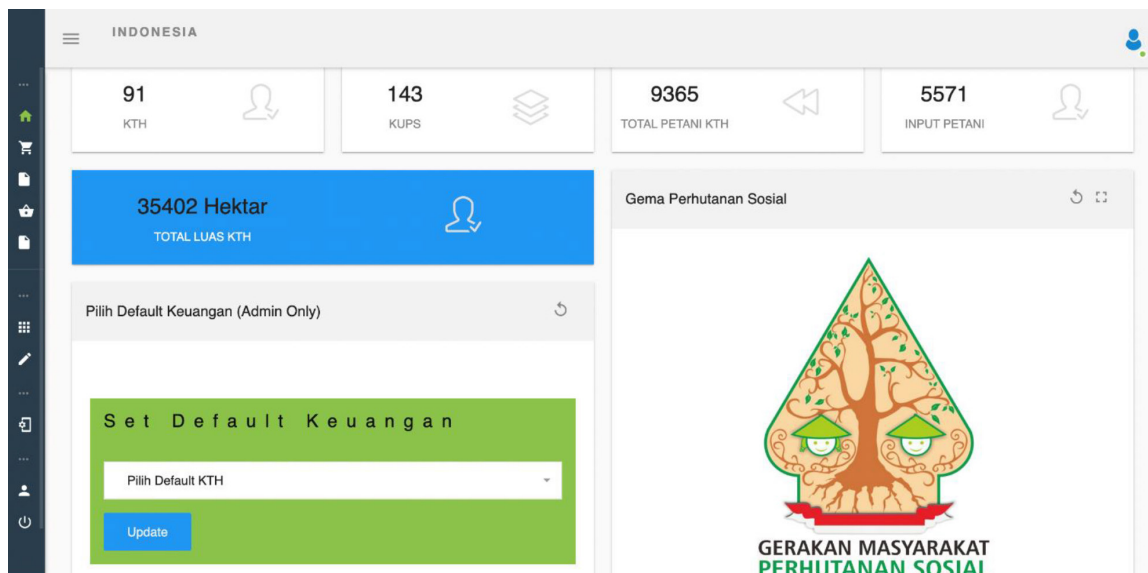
INDONESIA

91
KTH

143
KUPS

9365
TOTAL PETANI KTH

5571
INPUT PETANI

35402 Hektar
TOTAL LUAS KTH

Gema Perhutanan Sosial

Pilih Default Keuangan (Admin Only)

Set Default Keuangan

Pilih Default KTH

Update

GERAKAN MASYARAKAT
PERHUTANAN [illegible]